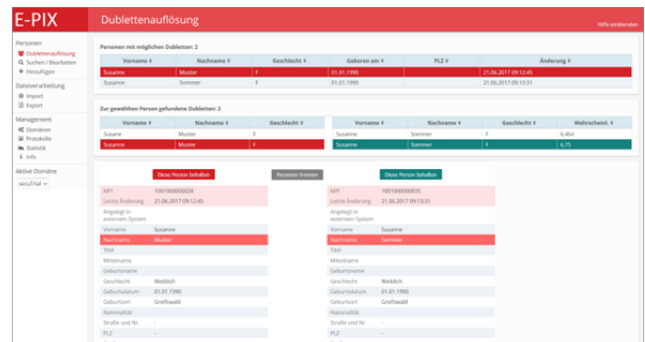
E-PIX

Dublettenauflösung

Hilfe einblenden

Personen
Dublettenauflösung
Suchen / Bearbeiten
Hinzufügen

Dateiverarbeitung
Import
Export

Management
Domänen
Protokolle
Statistik
Info

Aktive Domäne
secuTrial

Personen mit möglichen Dubletten: 2

| Vorname | Nachname | Geschlecht | Geboren am | PLZ | Änderung |
|---|---|---|---|---|---|
| Susanne | Muster | F | 01.01.1990 | | 21.06.2017 09:12:45 |
| Susanne | Sommer | F | 01.01.1990 | | 21.06.2017 09:13:31 |

Zur gewählten Person gefundene Dubletten: 2

| Vorname | Nachname | Geschlecht |
|---|---|---|
| Susane | Muster | F |
| Susanne | Muster | F |

| Vorname | Nachname | Geschlecht | Wahrschein. |
|---|---|---|---|
| Susanne | Sommer | F | 6,464 |
| Susanne | Sommer | F | 6,75 |

Diese Person behalten

Personen trennen

Diese Person behalten

| | |
|---|---|
| MPI | 1001000000028 |
| Letzte Änderung | 21.06.2017 09:12:45 |
| Angelegt in externem System | |
| Vorname | Susanne |
| Nachname | Muster |
| Titel | |
| Mittelname | |
| Geburtsname | |
| Geschlecht | Weiblich |
| Geburtsdatum | 01.01.1990 |
| Geburtsort | Greifswald |
| Nationalität | |
| Straße und Nr. | - |
| PLZ | - |

| | |
|---|---|
| MPI | 1001000000035 |
| Letzte Änderung | 21.06.2017 09:13:31 |
| Angelegt in externem System | |
| Vorname | Susanne |
| Nachname | Sommer |
| Titel | |
| Mittelname | |
| Geburtsname | |
| Geschlecht | Weiblich |
| Geburtsdatum | 01.01.1990 |
| Geburtsort | Greifswald |
| Nationalität | |
| Straße und Nr. | - |
| PLZ | - |